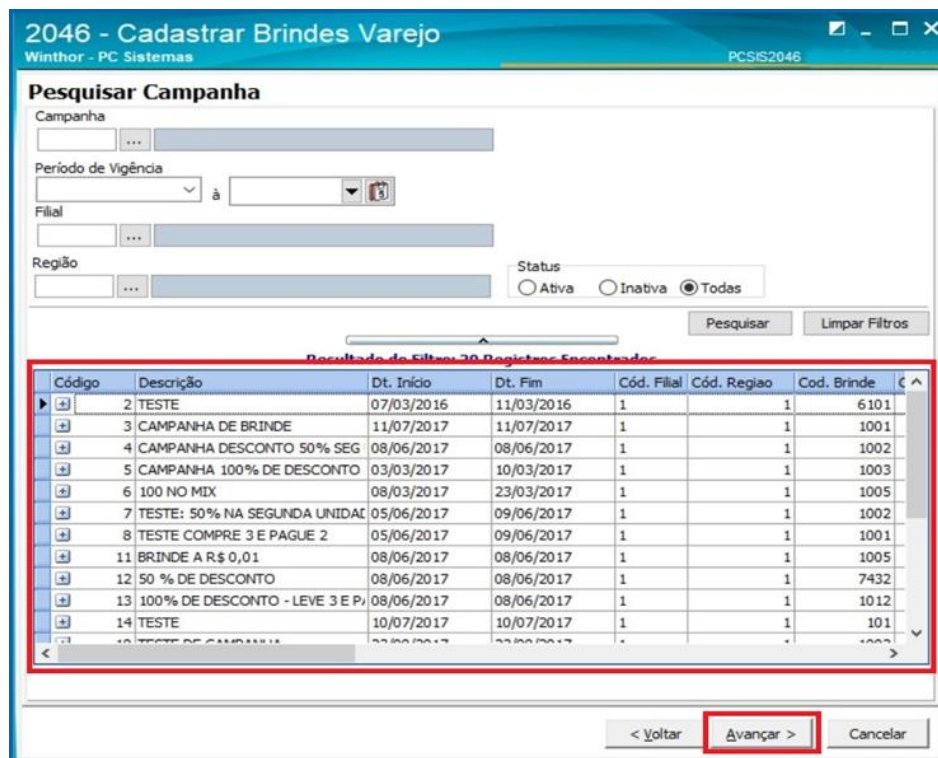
2046 - Cadastrar Brindes Varejo
Winthor - PC Sistemas
PCSIS2046

Pesquisar Campanha
Campanha
...
Período de Vigência
à
Filial
...
Região
...
Status
Ativa Inativa Todas
Pesquisar Limpar Filtros
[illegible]

| Código | Descrição | Dt. Início | Dt. Fim | Cód. Filial | Cód. Regiao | Cod. Brinde |
|---|---|---|---|---|---|---|
| 2 | TESTE | 07/03/2016 | 11/03/2016 | 1 | 1 | 6101 |
| 3 | CAMPANHA DE BRINDE | 11/07/2017 | 11/07/2017 | 1 | 1 | 1001 |
| 4 | CAMPANHA DESCONTO 50% SEG | 08/06/2017 | 08/06/2017 | 1 | 1 | 1002 |
| 5 | CAMPANHA 100% DE DESCONTO | 03/03/2017 | 10/03/2017 | 1 | 1 | 1003 |
| 6 | 100 NO MIX | 08/03/2017 | 23/03/2017 | 1 | 1 | 1005 |
| 7 | TESTE: 50% NA SEGUNDA UNIDAI | 05/06/2017 | 09/06/2017 | 1 | 1 | 1002 |
| 8 | TESTE COMPRE 3 E PAGUE 2 | 05/06/2017 | 09/06/2017 | 1 | 1 | 1001 |
| 11 | BRINDE A R$ 0,01 | 08/06/2017 | 08/06/2017 | 1 | 1 | 1005 |
| 12 | 50 % DE DESCONTO | 08/06/2017 | 08/06/2017 | 1 | 1 | 7432 |
| 13 | 100% DE DESCONTO - LEVE 3 E P/ | 08/06/2017 | 08/06/2017 | 1 | 1 | 1012 |
| 14 | TESTE | 10/07/2017 | 10/07/2017 | 1 | 1 | 101 |

< Voltar Avançar > Cancelar